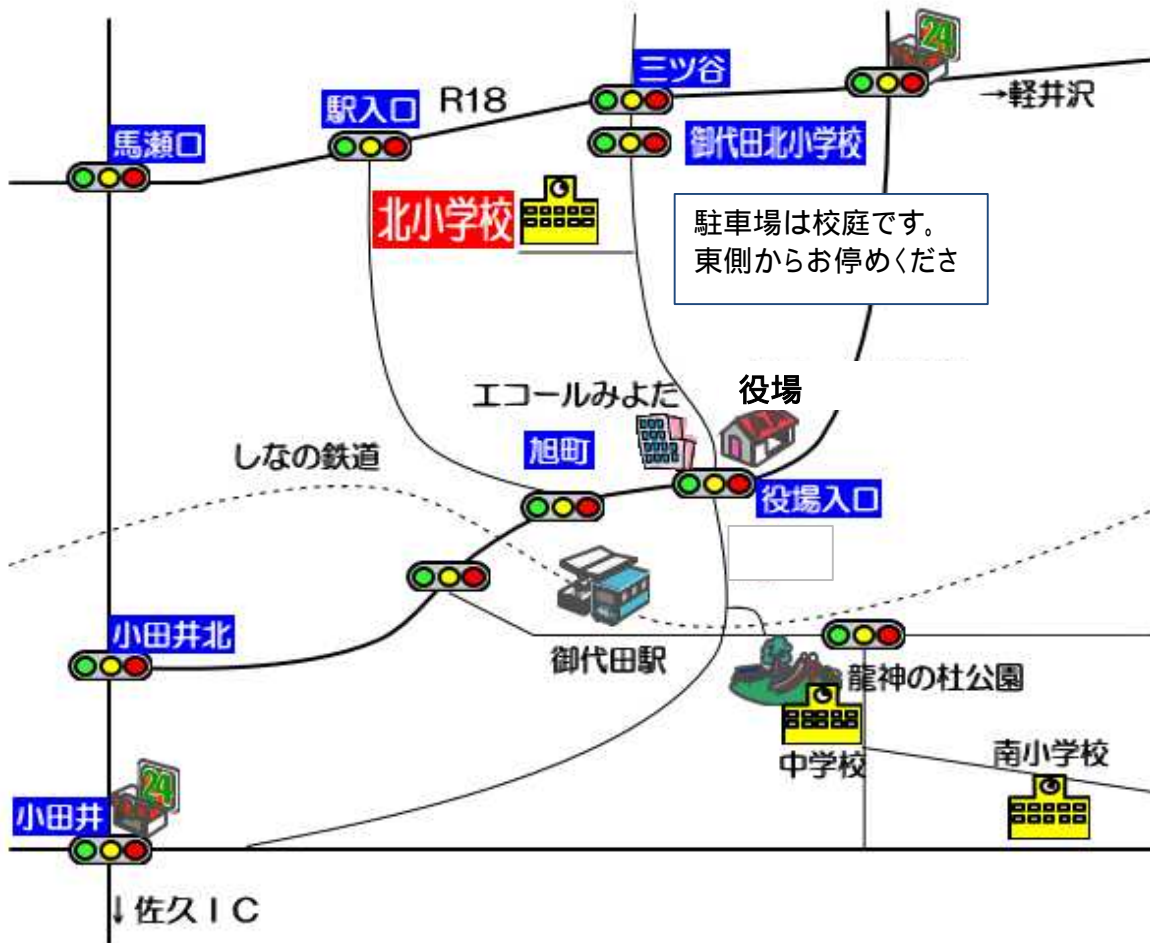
三ツ谷
24
R18
→軽井沢
駅入口
馬瀬口
御代田北小学校
北小学校
駐車場は校庭です。
東側からお停めくださ
役場
エコールみよた
しなの鉄道
旭町
役場入口
小田井北
御代田駅
龍神の杜公園
中学校
南小学校
24
小田井
↓佐久ＩＣ